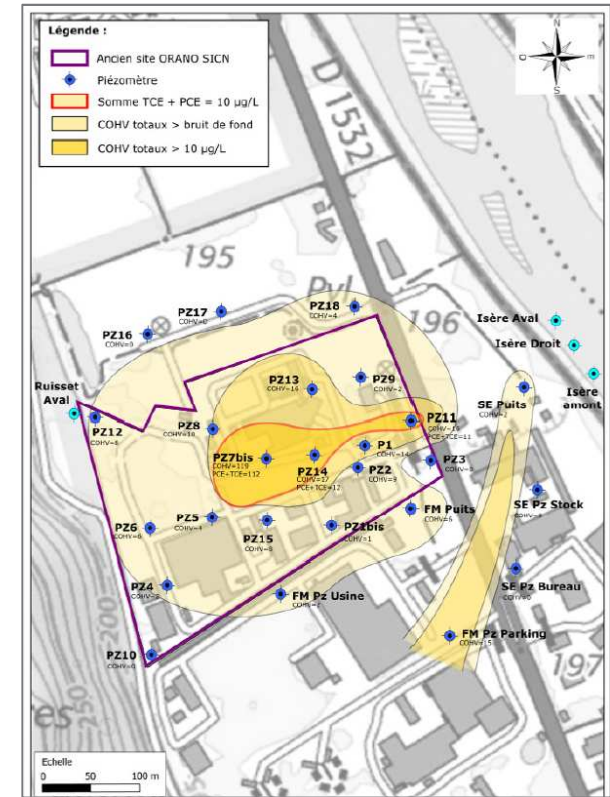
Légende :
Ancien site ORANO SICN
Piézomètre
Somme TCE + PCE = 10 µg/L
COHV totaux > bruit de fond
COHV totaux > 10 µg/L

N
O
E
S

D 1532
195
Pyl
196
197

PZ18
COHV=4
PZ17
COHV=0
PZ16
COHV=0
Isère Aval
Isère Droit
Isère amont
Ruisset Aval
PZ12
COHV=4
PZ13
COHV=14
PZ9
COHV=2
PZ8
COHV=16
PZ11
COHV=16
PCE+TCE=11
SE Puits
COHV=2
PZ7bis
COHV=119
PCE+TCE=112
PZ14
COHV=17
PCE+TCE=12
P1
COHV=14
PZ2
COHV=9
PZ3
COHV=9
PZ6
COHV=6
PZ5
COHV=4
PZ15
COHV=8
PZ1bis
COHV=1
FM Puits
COHV=6
SE Pz Stock
PZ4
COHV=3
FM Pz Usine
COHV=2
SE Pz Bureau
COHV=0
FM Pz Parking
COHV=15
PZ10
COHV=0

Echelle
0 50 100 m